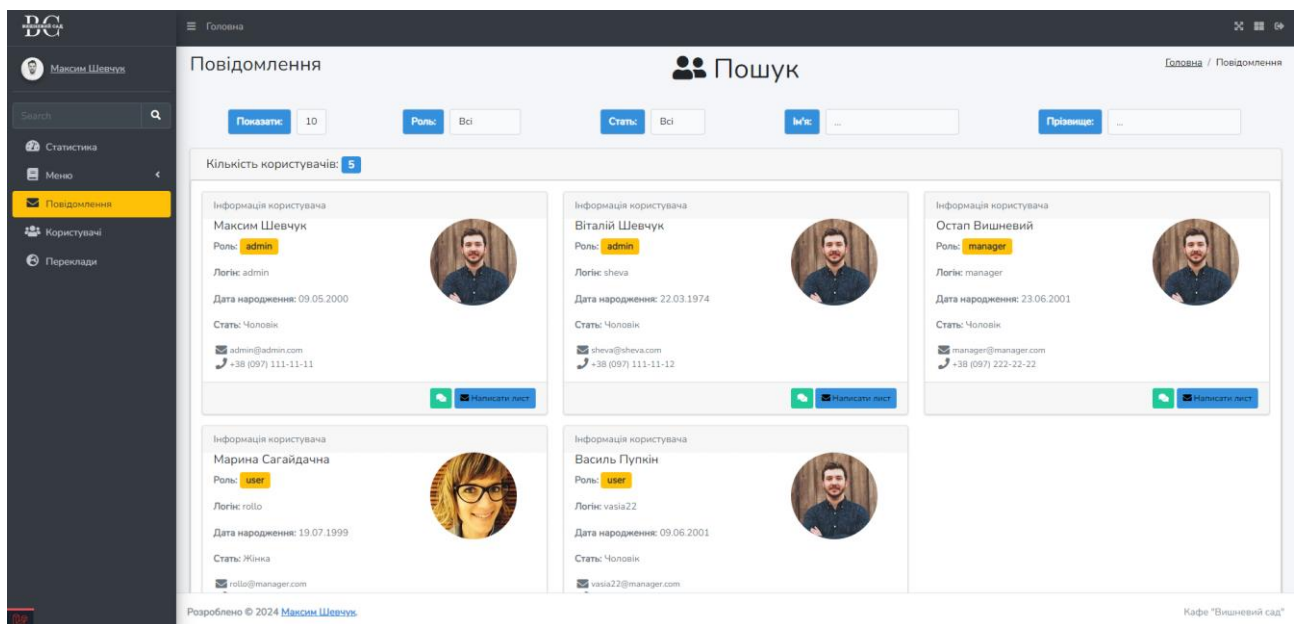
ВС
ВИШНЕВИЙ САД

≡ Головна

Максим Шевчук

Search

Статистика
Меню
Повідомлення
Користувачі
Переклади

Повідомлення

Пошук

Головна / Повідомлення

Показати: 10
Роль: Всі
Стать: Всі
Ім'я: ...
Прізвище: ...

Кількість користувачів: 5

Інформація користувача
Максим Шевчук
Роль: admin
Логін: admin
Дата народження: 09.05.2000
Стать: Чоловік
admin@admin.com
+38 (097) 111-11-11
Написати лист

Інформація користувача
Віталій Шевчук
Роль: admin
Логін: sheva
Дата народження: 22.03.1974
Стать: Чоловік
sheva@sheva.com
+38 (097) 111-11-12
Написати лист

Інформація користувача
Остап Вишневий
Роль: manager
Логін: manager
Дата народження: 23.06.2001
Стать: Чоловік
manager@manager.com
+38 (097) 222-22-22
Написати лист

Інформація користувача
Марина Сагайдачна
Роль: user
Логін: rollo
Дата народження: 19.07.1999
Стать: Жінка
rollo@manager.com

Інформація користувача
Василь Пупкін
Роль: user
Логін: vasia22
Дата народження: 09.06.2001
Стать: Чоловік
vasia22@manager.com

Розроблено © 2024 Максим Шевчук.

Кафе "Вишневий сад"